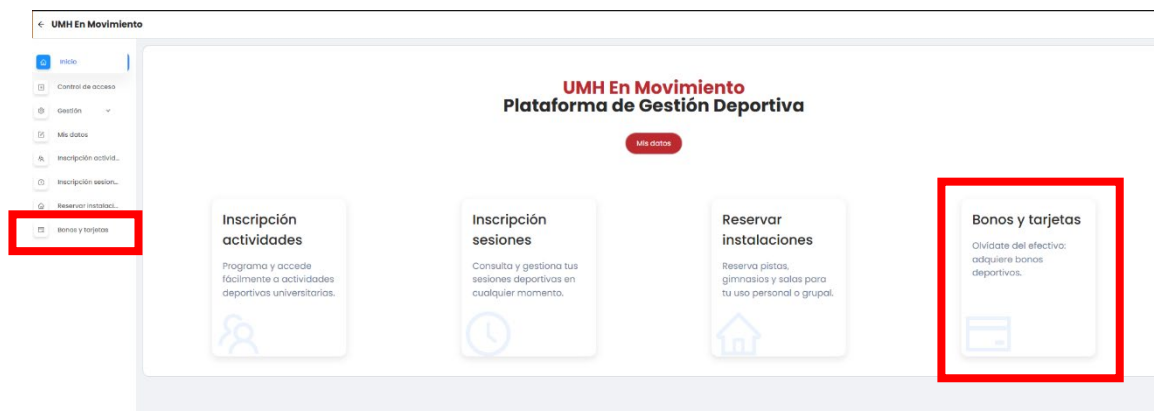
← UMH En Movimiento

Inicio
Control de acceso
Gestión
Mis datos
Inscripción activid...
Inscripción sesion...
Reservar instalaci...
Bonos y tarjetas

UMH En Movimiento
Plataforma de Gestión Deportiva

Mis datos

Inscripción actividades
Programa y accede fácilmente a actividades deportivas universitarias.

Inscripción sesiones
Consulta y gestiona tus sesiones deportivas en cualquier momento.

Reservar instalaciones
Reserva pistas, gimnasios y salas para tu uso personal o grupal.

Bonos y tarjetas
Olvídate del efectivo: adquiere bonos deportivos.